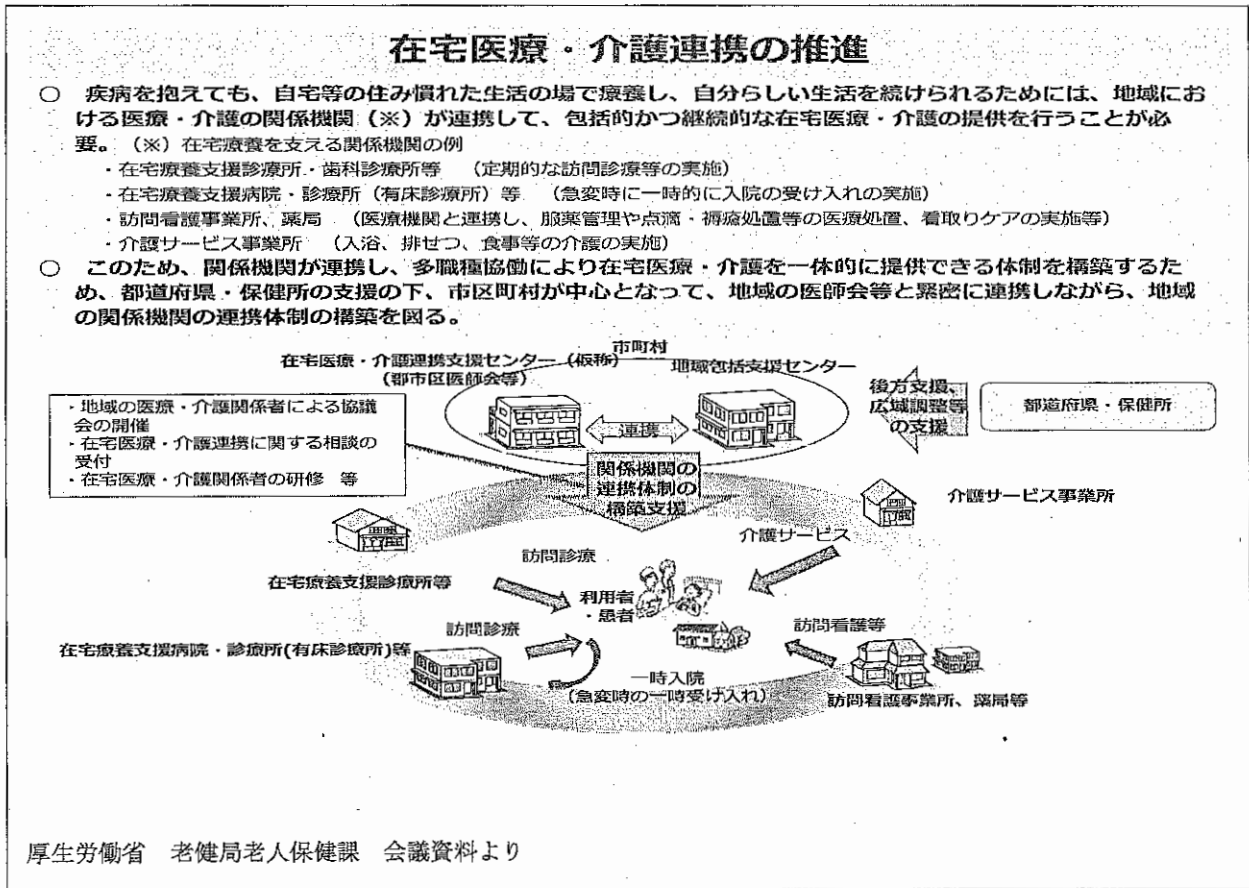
在宅医療・介護連携の推進

○ 疾病を抱えても、自宅等の住み慣れた生活の場で療養し、自分らしい生活を続けられるためには、地域における医療・介護の関係機関（※）が連携して、包括的かつ継続的な在宅医療・介護の提供を行うことが必要。（※）在宅療養を支える関係機関の例

・在宅療養支援診療所・歯科診療所等　（定期的な訪問診療等の実施）
・在宅療養支援病院・診療所（有床診療所）等　（急変時に一時的に入院の受け入れの実施）
・訪問看護事業所、薬局　（医療機関と連携し、服薬管理や点滴・褥瘡処置等の医療処置、看取りケアの実施等）
・介護サービス事業所　（入浴、排せつ、食事等の介護の実施）

○ このため、関係機関が連携し、多職種協働により在宅医療・介護を一体的に提供できる体制を構築するため、都道府県・保健所の支援の下、市区町村が中心となって、地域の医師会等と緊密に連携しながら、地域の関係機関の連携体制の構築を図る。

市町村
在宅医療・介護連携支援センター（仮称）（郡市区医師会等）
地域包括支援センター
連携
後方支援、広域調整等の支援
都道府県・保健所

・地域の医療・介護関係者による協議会の開催
・在宅医療・介護連携に関する相談の受付
・在宅医療・介護関係者の研修　等

関係機関の連携体制の構築支援

介護サービス事業所
介護サービス
訪問診療
在宅療養支援診療所等
利用者・患者
訪問看護等
訪問診療
在宅療養支援病院・診療所(有床診療所)等
一時入院
（急変時の一時受け入れ）
訪問看護事業所、薬局等

厚生労働省　老健局老人保健課　会議資料より